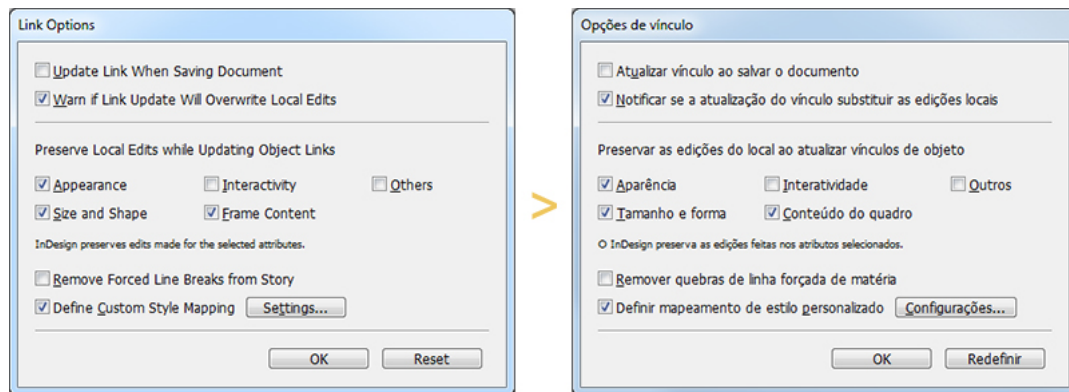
Link Options

Update Link When Saving Document
Warn if Link Update Will Overwrite Local Edits

Preserve Local Edits while Updating Object Links

Appearance
Interactivity
Others
Size and Shape
Frame Content

InDesign preserves edits made for the selected attributes.

Remove Forced Line Breaks from Story
Define Custom Style Mapping
Settings...

OK
Reset

>

Opções de vínculo

Atualizar vínculo ao salvar o documento
Notificar se a atualização do vínculo substituir as edições locais

Preservar as edições do local ao atualizar vínculos de objeto

Aparência
Interatividade
Outros
Tamanho e forma
Conteúdo do quadro

O InDesign preserva as edições feitas nos atributos selecionados.

Remover quebras de linha forçada de matéria
Definir mapeamento de estilo personalizado
Configurações...

OK
Redefinir